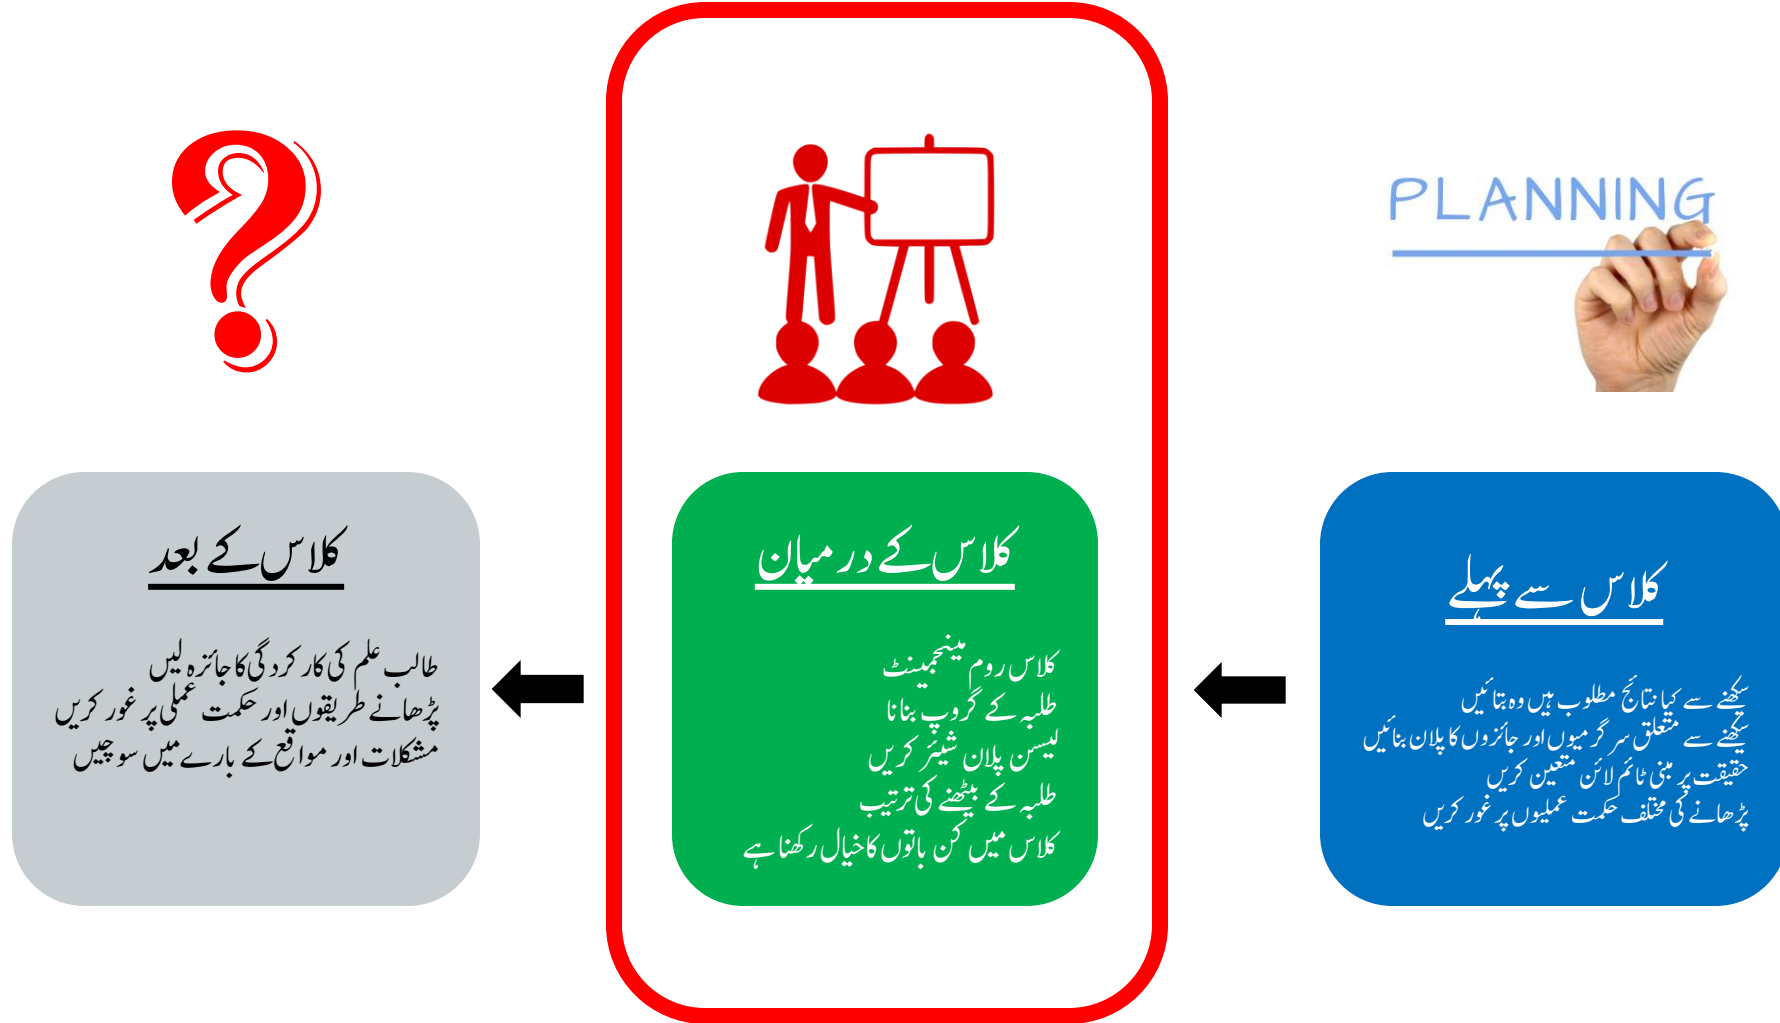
PLANNING

کلاس سے پہلے

سیکھنے سے کیا نتائج مطلوب ہیں وہ بتائیں
سیکھنے سے متعلق سرگرمیوں اور جائزوں کا پلان بنائیں
حقیقت پر مبنی ٹائم لائن متعین کریں
پڑھانے کی مختلف حکمت عملیوں پر غور کریں

کلاس کے درمیان

کلاس روم مینجمنٹ
طلبہ کے گروپ بنانا
لیسن پلان شیئر کریں
طلبہ کے بیٹھنے کی ترتیب
کلاس میں کن باتوں کا خیال رکھنا ہے

کلاس کے بعد

طالب علم کی کارکردگی کا جائزہ لیں
پڑھانے طریقوں اور حکمت عملی پر غور کریں
مشکلات اور مواقع کے بارے میں سوچیں